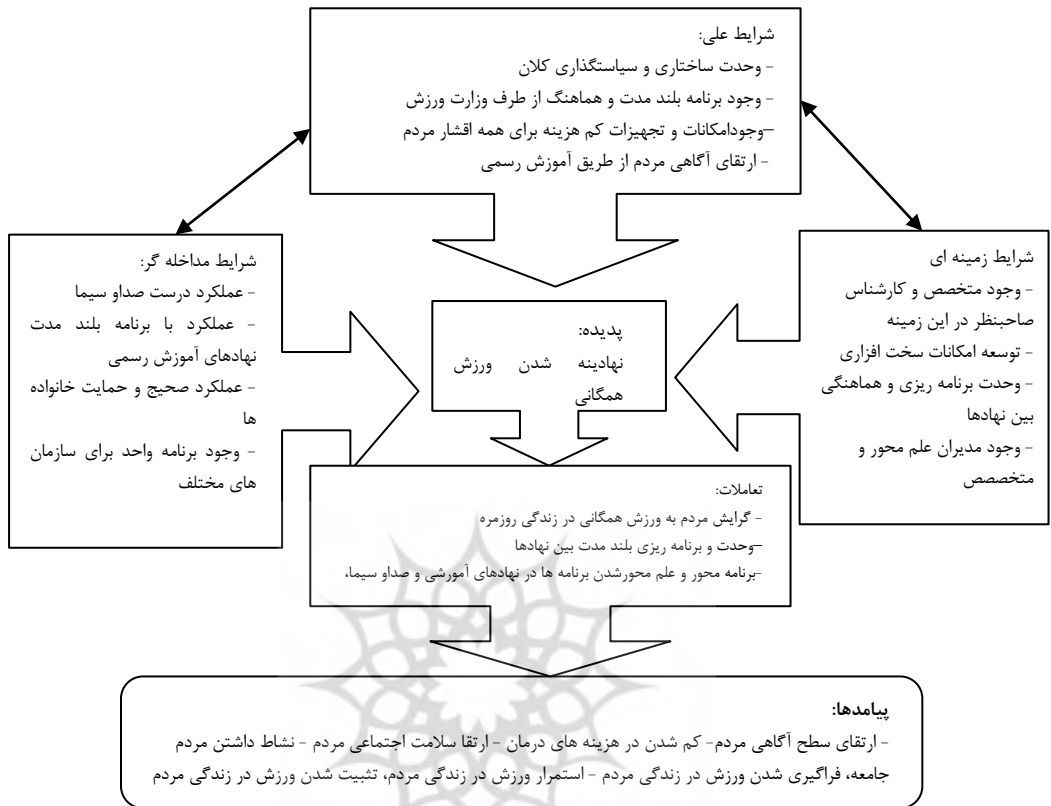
شرایط علی:
- وحدت ساختاری و سیاستگذاری کلان
- وجود برنامه بلند مدت و هماهنگ از طرف وزارت ورزش
–وجودامکانات و تجهیزات کم هزینه برای همه اقشار مردم
- ارتقای آگاهی مردم از طریق آموزش رسمی

شرایط مداخله گر:
- عملکرد درست صداو سیما
- عملکرد با برنامه بلند مدت نهادهای آموزش رسمی
- عملکرد صحیح و حمایت خانواده ها
- وجود برنامه واحد برای سازمان های مختلف

پدیده:
نهادینه شدن ورزش همگانی

شرایط زمینه ای
- وجود متخصص و کارشناس صاحبنظر در این زمینه
- توسعه امکانات سخت افزاری
- وحدت برنامه ریزی و هماهنگی بین نهادها
- وجود مدیران علم محور و متخصص

تعاملات:
- گرایش مردم به ورزش همگانی در زندگی روزمره
–وحدت و برنامه ریزی بلند مدت بین نهادها
-برنامه محور و علم محورشدن برنامه ها در نهادهای آموزشی و صداو سیما،

پیامدها:
- ارتقای سطح آگاهی مردم- کم شدن در هزینه های درمان - ارتقا سلامت اجتماعی مردم - نشاط داشتن مردم جامعه، فراگیری شدن ورزش در زندگی مردم - استمرار ورزش در زندگی مردم، تثبیت شدن ورزش در زندگی مردم